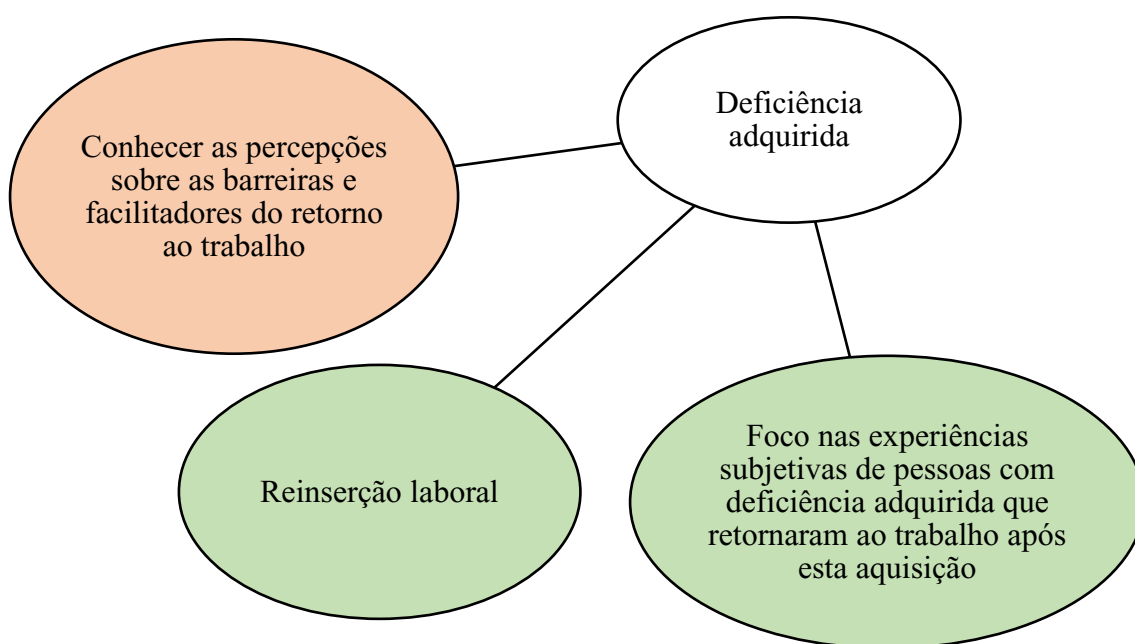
Deficiência adquirida

Conhecer as percepções sobre as barreiras e facilitadores do retorno ao trabalho

Reinserção laboral

Foco nas experiências subjetivas de pessoas com deficiência adquirida que retornaram ao trabalho após esta aquisição